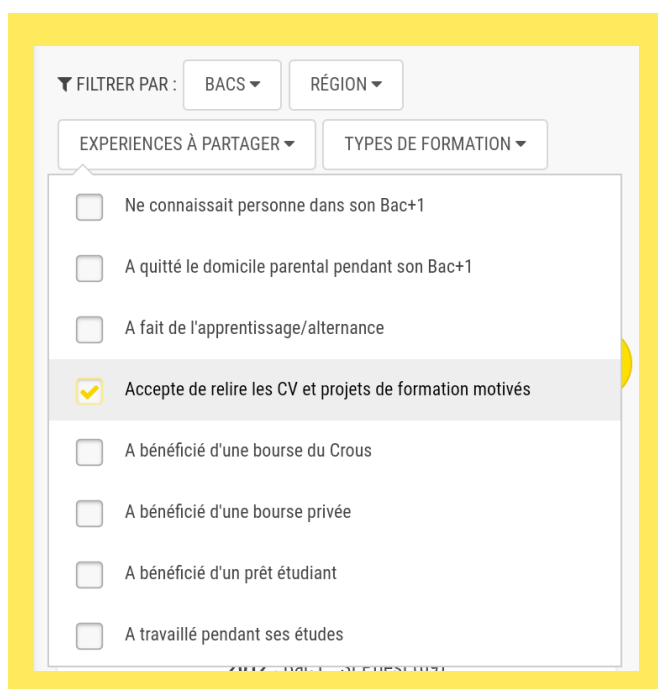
FILTRER PAR : BACS ▾ RÉGION ▾

EXPERIENCES À PARTAGER ▾ TYPES DE FORMATION ▾

Ne connaissait personne dans son Bac+1

A quitté le domicile parental pendant son Bac+1

A fait de l'apprentissage/alternance

Accepte de relire les CV et projets de formation motivés

A bénéficié d'une bourse du Crous

A bénéficié d'une bourse privée

A bénéficié d'un prêt étudiant

A travaillé pendant ses études

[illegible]